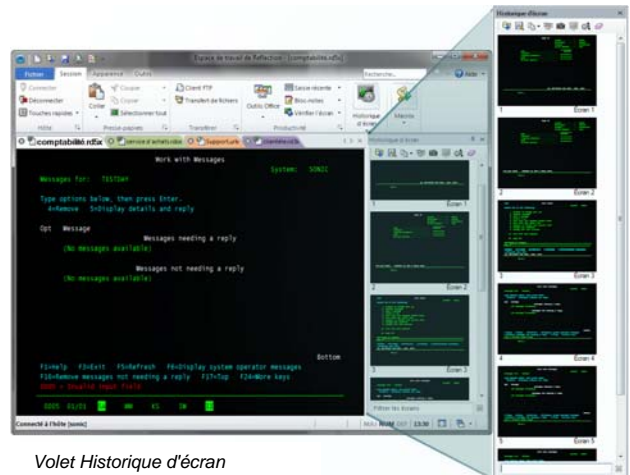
Espace de travail de Reflection - [comptabilité.rdx]

Fichier Session Apparence Outils

Rechercher

Aide

Connecter
Déconnecter
Touches rapides
Hôte

Couper
Copier
Coller
Sélectionner tout
Presse-papiers

Client FTP
Transfert de fichiers
Transférer

Outlook Office

Saisie récente
Bloc-notes
Vérifier l'écran
Productivité

Historique d'écran

Macros

comptabilité.rdx
service d'achats.rdox
Support.rdx
clientèle.rdx

Work with Messages
System: SONIC
Messages for: TESTDAY

Type options below, then press Enter.
4=Remove 5=Display details and reply

Opt Message
Messages needing a reply
(No messages available)

Messages not needing a reply
(No messages available)

Bottom
F3=Help F3=Exit F5=Refresh F6=Display system operator messages
F16=Remove messages not needing a reply F17=Top F24=More keys
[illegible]

Connecté à l'hôte [sonic]

Historique d'écran

1 Écran 1
2 Écran 2
3 Écran 3

Filtrer les écrans

13:30

Historique d'écran

1 Écran 1
2 Écran 2
3 Écran 3
4 Écran 4
5 Écran 5

Volet Historique d'écran